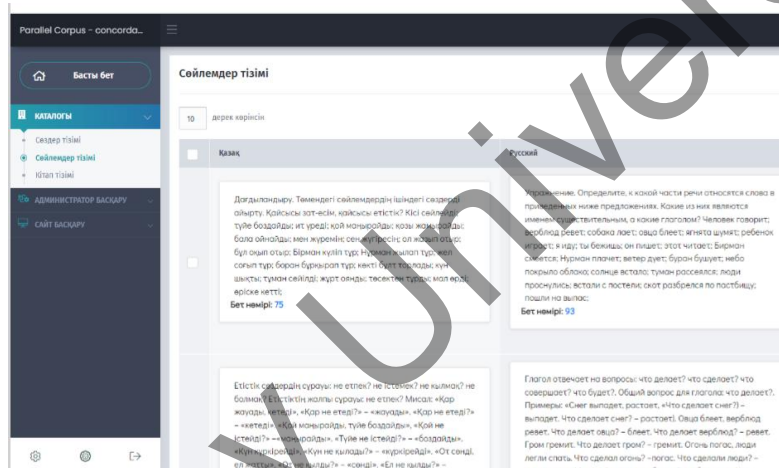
Parallel Corpus - concorda...

Басты бет

КАТАЛОГЫ

Сөздер тізімі

Сөйлемдер тізімі

Кітап тізімі

АДМИНИСТРАТОР БАСҚАРУ

САЙТ БАСҚАРУ

Сөйлемдер тізімі

10 дерек көрсетін

| | Қазақ | Русский |
|---|---|---|
| | Дағдыландыру. Төмендегі сөйлемдердің ішіндегі сөздерді айырту. Қайсысы зат-есім, қайсысы етістік? Кісі сөйлейді; түйе боздайды; ит үреді; қой маңырайды; қозы маңырайды; бала ойнайды; мен жүремін; сен жүгіресің; ол жазып отыр; бұл оқып отыр. Бірман күліп тұр; Нұрман жылап тұр; жел соғып тұр; борон бұрқырап тұр; көкті бұлт торлады; күн шықты; тұман сейілді; жұрт оянды; төсектен тұрды; мал өрді; өріске кетті. Бет нөмірі: 75 | Упражнение. Определите, к какой части речи относятся слова в приведенных ниже предложениях. Какие из них являются именем существительным, а какие глаголом? Человек говорит; верблюд ревет; собака лает; овца блеет; ягнята шумят; ребенок играет; я иду; ты бежишь; он пишет; этот читает; Бирман смеется; Нурман плачет; ветер дует; буран бушует; небо покрыло облако; солнце встало; туман рассеялся; люди проснулись; встали с постели; скот разбрелся по пастбищу; пошли на выпас; Бет нөмірі: 93 |
| | Етістік сөздердің сұрауы: не етпек? не істемек? не қылмақ? не болмақ? Етістіктің жалпы сұрауы: не етпек? Мысал: «Қар жауады, кетеді», «Қар не етеді?» – «жауады», «Қар не етеді?» – «кетеді», «Қой маңырайды, түйе боздайды», «Қой не істейді?» – «маңырайды», «Түйе не істейді?» – «боздайды», «Күн жүркірейді», «Күн не қылады?» – «күркірейді», «От сөнді, ел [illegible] не қылды?» – «сөнді», «Ел не қылды?» – | Глагол отвечает на вопросы: что делает? что сделает? что совершает? что будет?. Общий вопрос для глагола: что делает?. Примеры: «Снег выпадет, растает, «Что сделает снег?» – выпадет. Что сделает снег? – растает). Овца блеет, верблюд ревет. Что делает овца? – блеет. Что делает верблюд? – ревет. Гром гремит. Что делает гром? – гремит. Огонь погас, люди легли спать. Что сделал огонь? – погас. Что сделали люди? – |

Univer